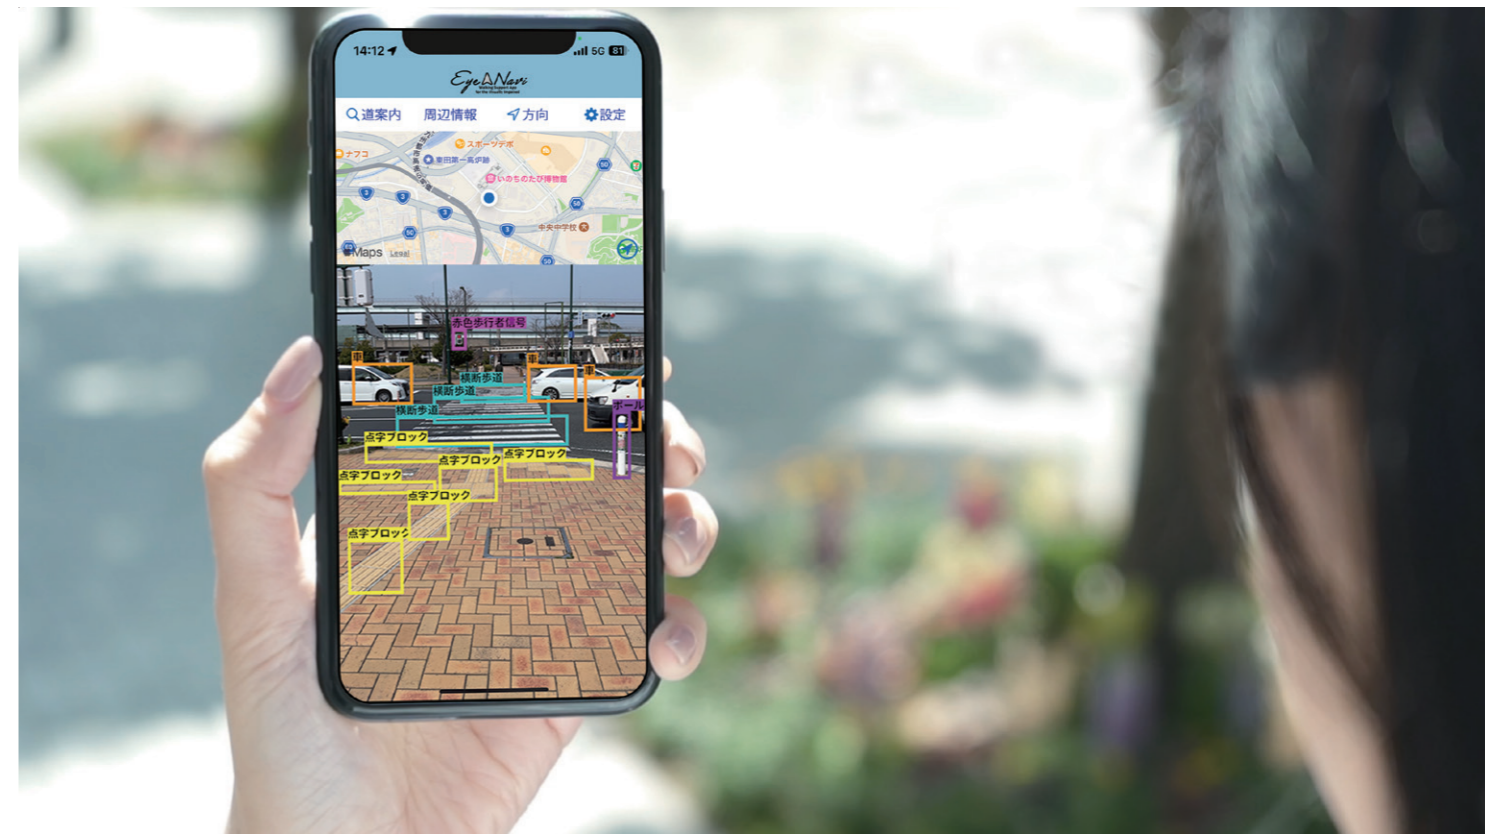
14:12
5G 81

Eye Navi
Walking Support App for the Visually Impaired

道案内 周辺情報 方向 設定

ナフコ
スポーツデポ
東田第一高炉跡
いのちのたび博物館
中央中学校
Maps 法的情報

赤色歩行者信号
車
車
車
横断歩道
横断歩道
横断歩道
ポール
点字ブロック
点字ブロック
点字ブロック
点字ブロック
点字ブロック
点字ブロック